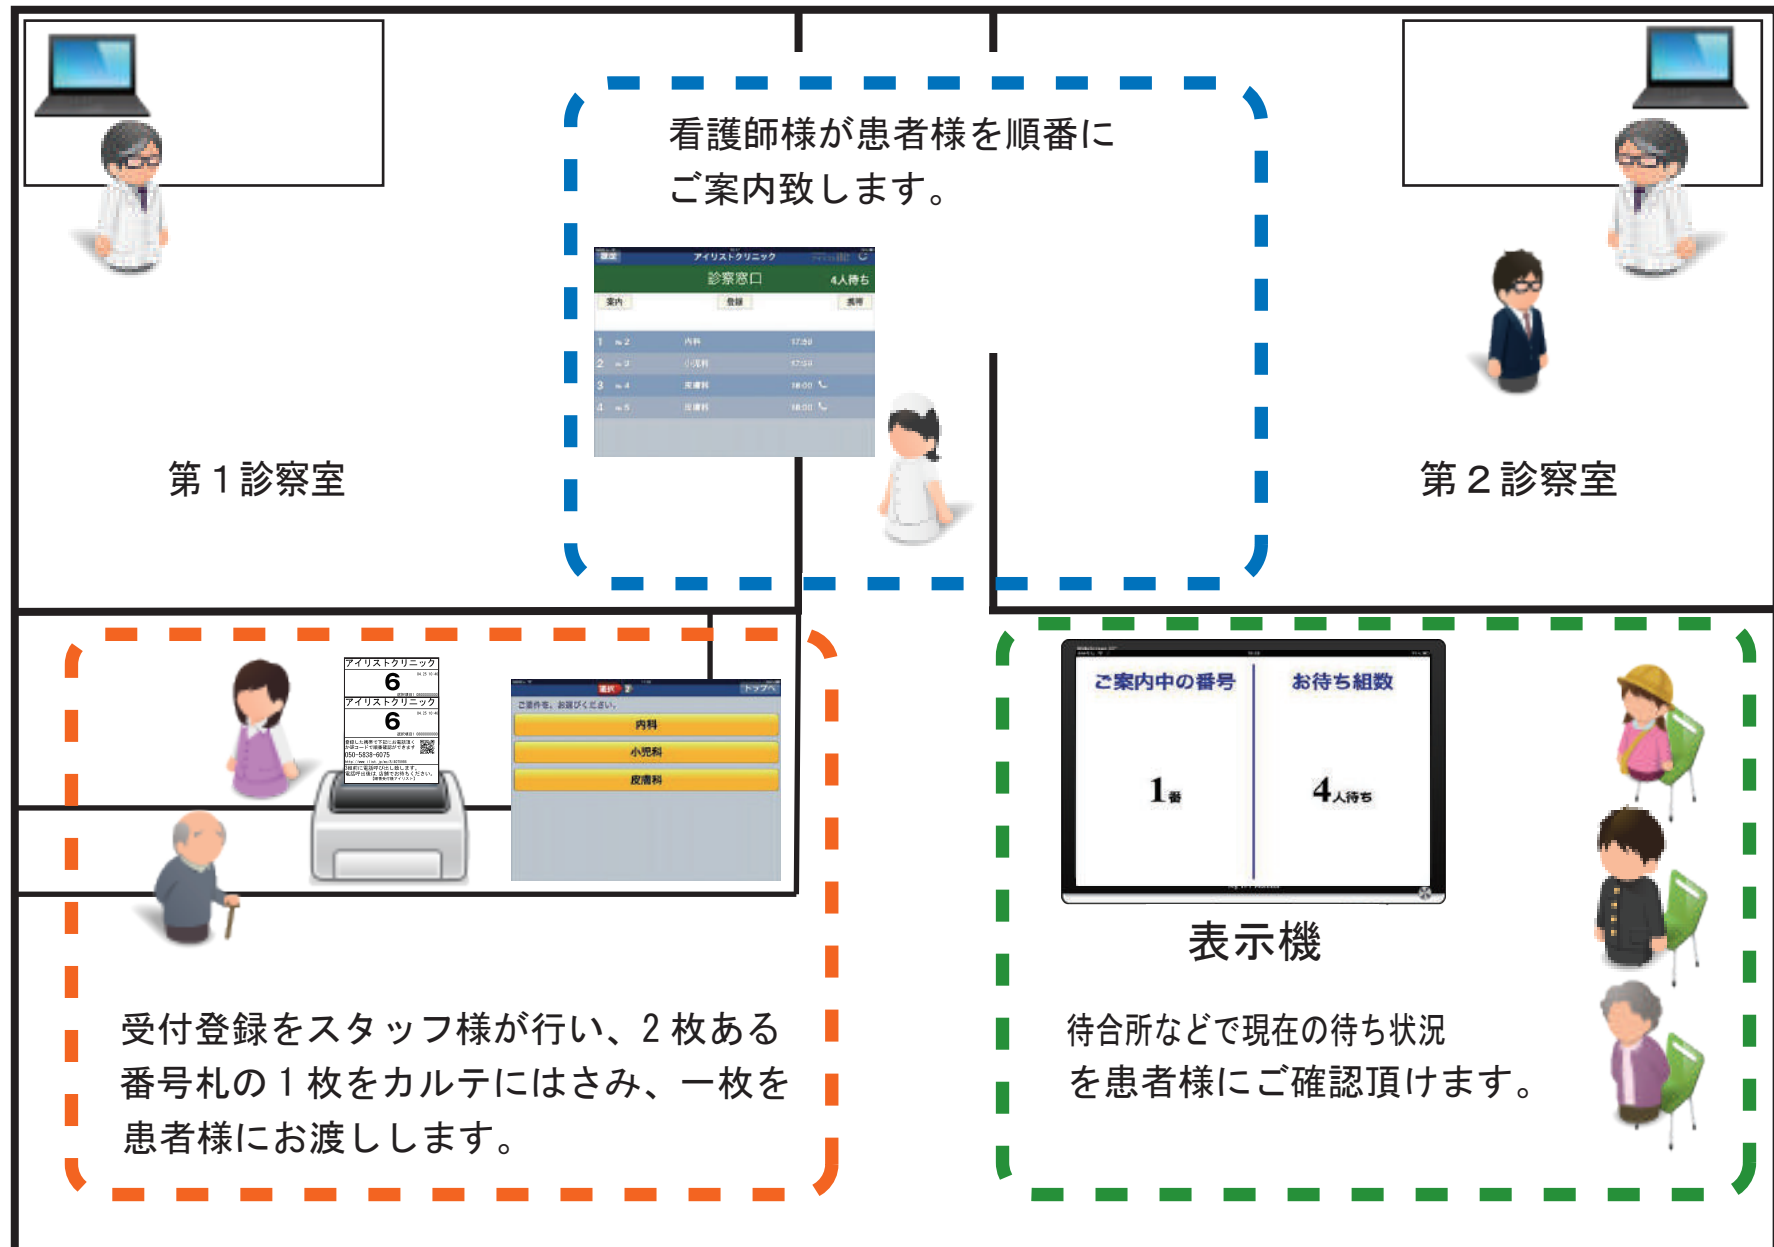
看護師様が患者様を順番にご案内致します。

アイリストクリニック
診察窓口　4人待ち
案内　登録

第１診察室

第２診察室

アイリストクリニック
6
アイリストクリニック
6
050-5838-6075

ご案内を、お選びください。
内科
小児科
皮膚科

受付登録をスタッフ様が行い、２枚ある番号札の１枚をカルテにはさみ、一枚を患者様にお渡しします。

ご案内中の番号　お待ち組数
1番　4人待ち

表示機

待合所などで現在の待ち状況を患者様にご確認頂けます。